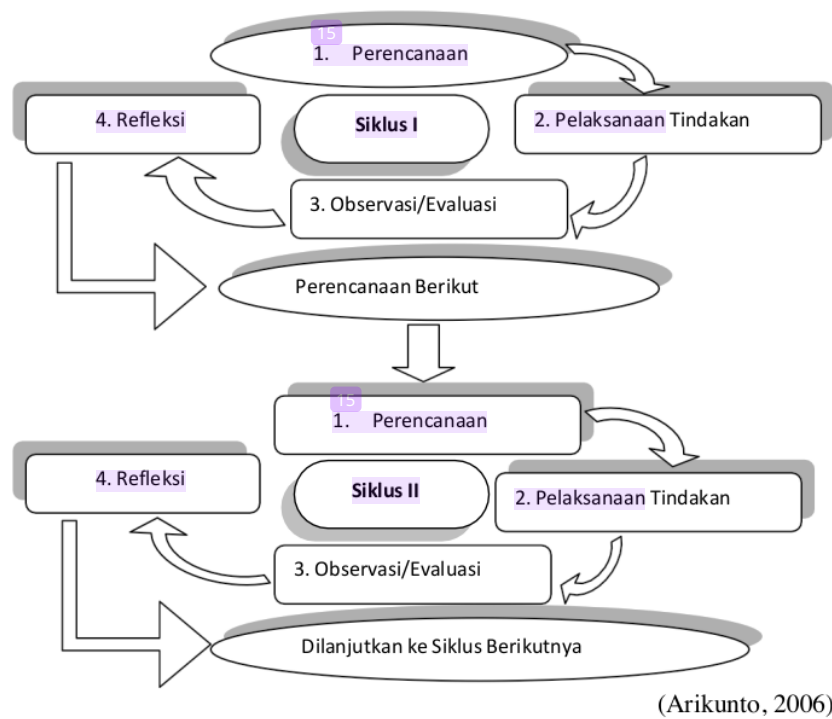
15
1. Perencanaan

4. Refleksi

Siklus I

2. Pelaksanaan Tindakan

3. Observasi/Evaluasi

Perencanaan Berikut

15
1. Perencanaan

4. Refleksi

Siklus II

2. Pelaksanaan Tindakan

3. Observasi/Evaluasi

Dilanjutkan ke Siklus Berikutnya

(Arikunto, 2006)